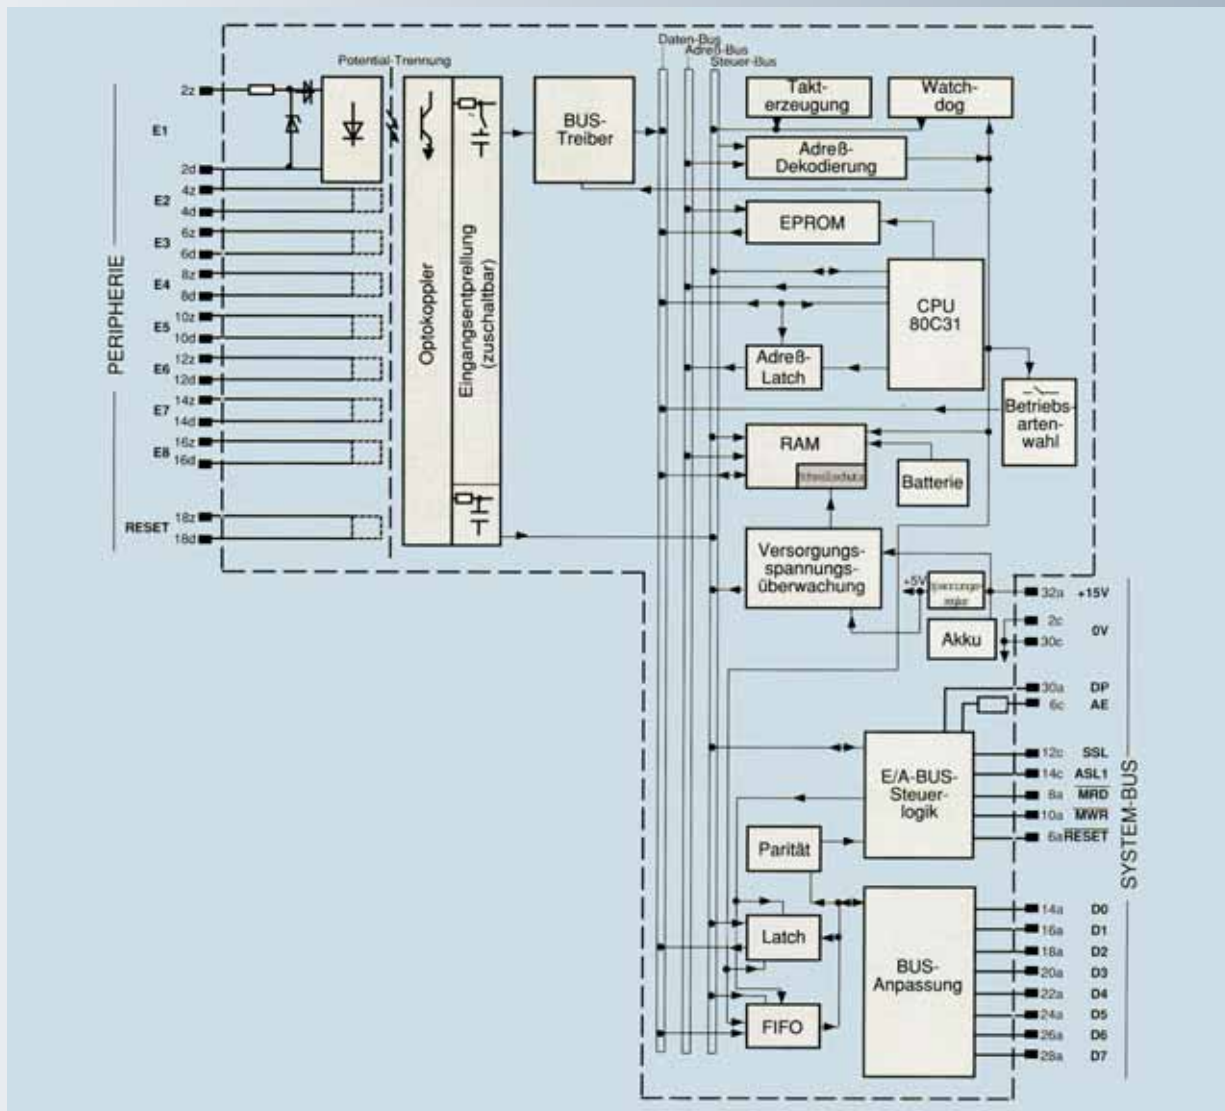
Potential-Trennung

Daten-Bus
Adreß-Bus
Steuer-Bus

PERIPHERIE

2z
E1
2d
E2
4z
4d
E3
6z
6d
E4
8z
8d
E5
10z
10d
E6
12z
12d
E7
14z
14d
E8
16z
16d
RESET
18z
18d

Optokoppler

Eingangsentprellung (zuschaltbar)

BUS-Treiber

Takt-erzeugung

Watch-dog

Adreß-Dekodierung

EPROM

CPU 80C31

Adreß-Latch

Betriebs-arten-wahl

RAM

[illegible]

Batterie

Versorgungs-spannungs-überwachung

+5V

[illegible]

Akku

E/A-BUS-Steuer-logik

Parität

Latch

FIFO

BUS-Anpassung

SYSTEM-BUS

32a +15V
2c
30c 0V
30a DP
6c AE
12c SSL
14c ASL1
8a $\overline{MRD}$
10a $\overline{MWR}$
6a $\overline{RESET}$
14a D0
16a D1
18a D2
20a D3
22a D4
24a D5
26a D6
28a D7